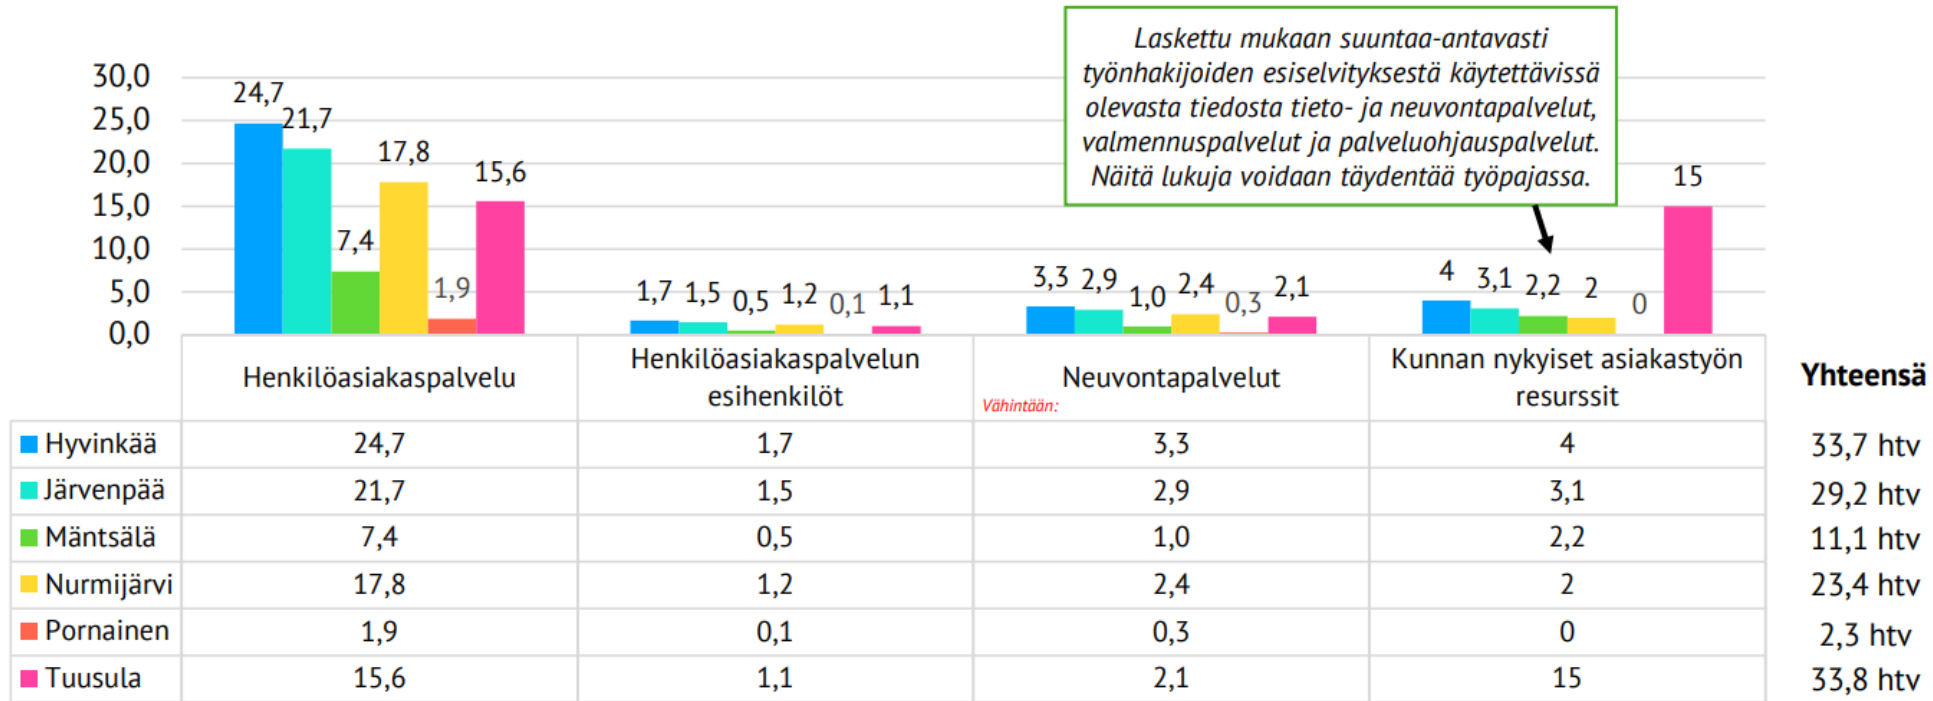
Laskettu mukaan suuntaa-antavasti työnhakijoiden esiselvityksestä käytettävissä olevasta tiedosta tieto- ja neuvontapalvelut, valmennuspalvelut ja palveluohjauspalvelut. Näitä lukuja voidaan täydentää työpajassa.

30,0
25,0
20,0
15,0
10,0
5,0
0,0

24,7 21,7 7,4 17,8 1,9 15,6
1,7 1,5 0,5 1,2 0,1 1,1
3,3 2,9 1,0 2,4 0,3 2,1
4 3,1 2,2 2 0 15

| | Henkilöasiakaspalvelu | Henkilöasiakaspalvelun esihenkilöt | Neuvontapalvelut Vähintään: | Kunnan nykyiset asiakastyön resurssit | Yhteensä |
|---|---|---|---|---|---|
| Hyvinkää | 24,7 | 1,7 | 3,3 | 4 | 33,7 htv |
| Järvenpää | 21,7 | 1,5 | 2,9 | 3,1 | 29,2 htv |
| Mäntsälä | 7,4 | 0,5 | 1,0 | 2,2 | 11,1 htv |
| Nurmijärvi | 17,8 | 1,2 | 2,4 | 2 | 23,4 htv |
| Pornainen | 1,9 | 0,1 | 0,3 | 0 | 2,3 htv |
| Tuusula | 15,6 | 1,1 | 2,1 | 15 | 33,8 htv |